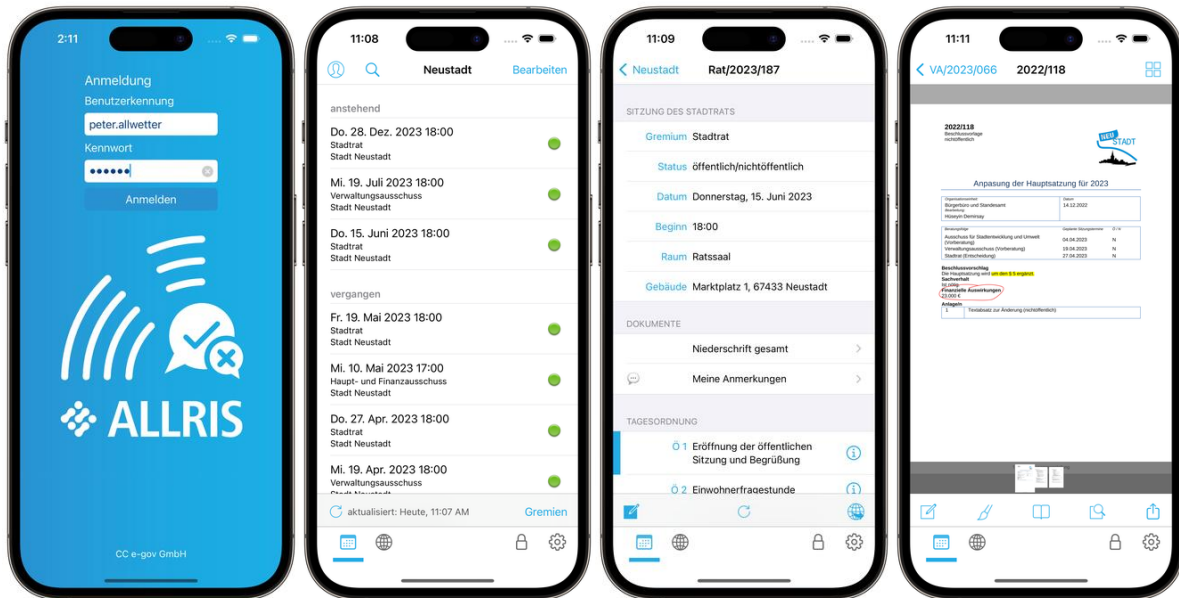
2:11

Anmeldung
Benutzerkennung
peter.allwetter
Kennwort
••••••
Anmelden

ALLRIS

CC e-gov GmbH

11:08

Neustadt
Bearbeiten

anstehend

Do. 28. Dez. 2023 18:00
Stadtrat
Stadt Neustadt

Mi. 19. Juli 2023 18:00
Verwaltungsausschuss
Stadt Neustadt

Do. 15. Juni 2023 18:00
Stadtrat
Stadt Neustadt

vergangen

Fr. 19. Mai 2023 18:00
Stadtrat
Stadt Neustadt

Mi. 10. Mai 2023 17:00
Haupt- und Finanzausschuss
Stadt Neustadt

Do. 27. Apr. 2023 18:00
Stadtrat
Stadt Neustadt

Mi. 19. Apr. 2023 18:00
Verwaltungsausschuss
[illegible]

aktualisiert: Heute, 11:07 AM
Gremien

11:09

Neustadt
Rat/2023/187

SITZUNG DES STADTRATS

Gremium Stadtrat
Status öffentlich/nichtöffentlich
Datum Donnerstag, 15. Juni 2023
Beginn 18:00
Raum Ratssaal
Gebäude Marktplatz 1, 67433 Neustadt

DOKUMENTE

Niederschrift gesamt
Meine Anmerkungen

TAGESORDNUNG

Ö 1 Eröffnung der öffentlichen Sitzung und Begrüßung
Ö 2 Einwohnerfragestunde

11:11

VA/2023/066
2022/118

2022/118
Beschlussvorlage
nichtöffentlich

NEU STADT

Anpassung der Hauptsatzung für 2023

Bürgerbüro und Standesamt
Hüseyin Demirsay
14.12.2022

Ausschuss für Stadtentwicklung und Umwelt (Vorberatung) 04.04.2023 N
Verwaltungsausschuss (Vorberatung) 19.04.2023 N
Stadtrat (Entscheidung) 27.04.2023 N

Beschlussvorschlag
Die Hauptsatzung wird um den § 5 ergänzt.
Sachverhalt
Finanzielle Auswirkungen
23.000 €
Anlage/n
1 Textabsatz zur Änderung (nichtöffentlich)